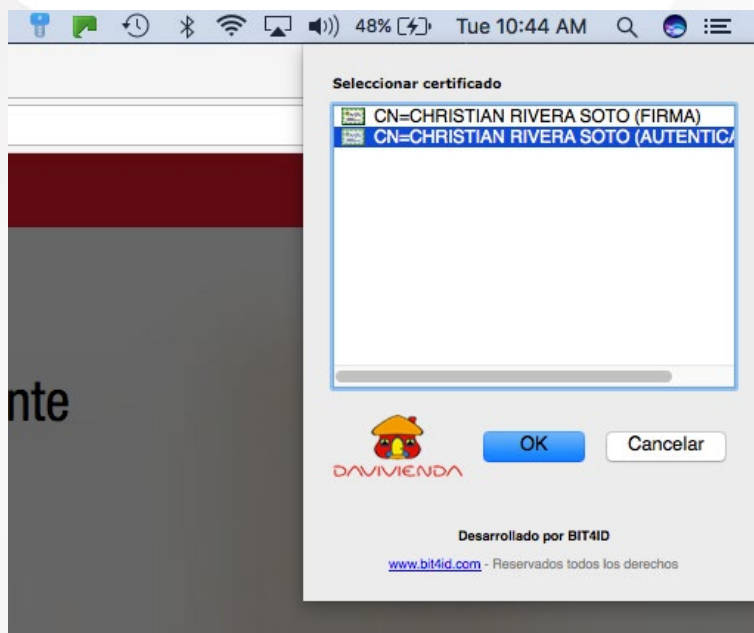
48% Tue 10:44 AM

Seleccionar certificado

CN=CHRISTIAN RIVERA SOTO (FIRMA)
CN=CHRISTIAN RIVERA SOTO (AUTENTIC

nte

DAVIVIENDA

OK
Cancelar

Desarrollado por BIT4ID

www.bit4id.com - Reservados todos los derechos